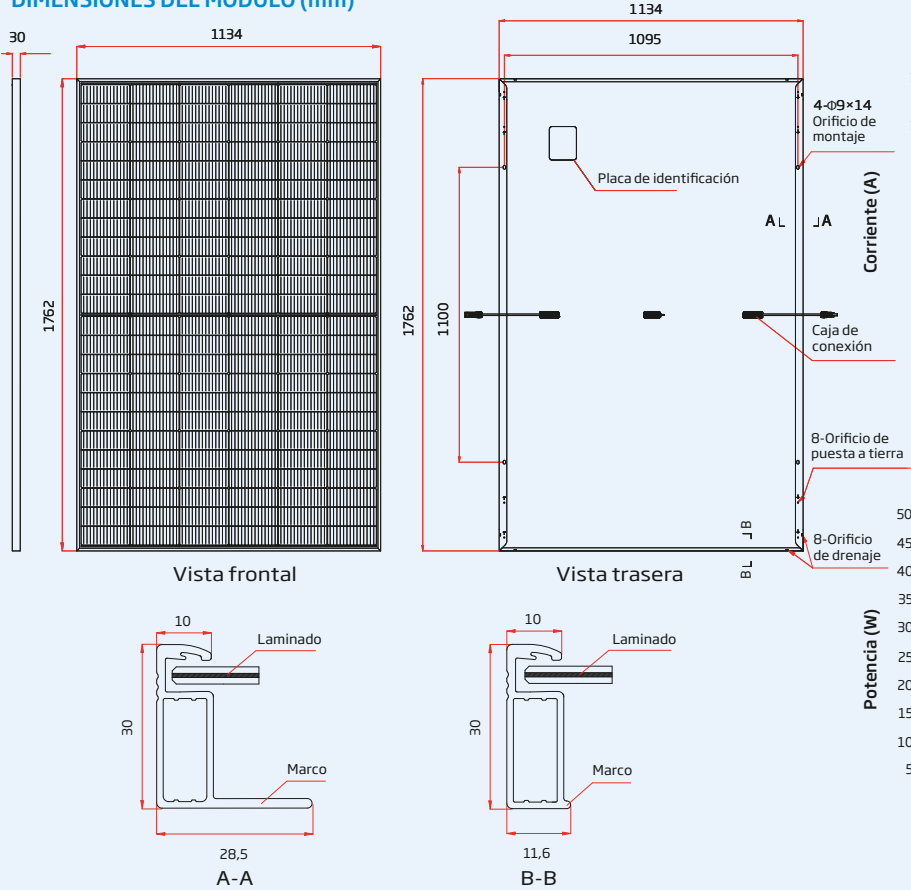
DIMENSIONES DEL MÓDULO (mm)

30

1134

1762

Vista frontal

1134

1095

4-Φ9×14
Orificio de montaje

Placa de identificación

A⌊ ⌋A

1762

1100

Caja de conexión

8-Orificio de puesta a tierra

8-Orificio de drenaje

B⌊ ⌋B

Vista trasera

Corriente (A)

Potencia (W)

50
45
40
35
30
25
20
15
10
5

10

Laminado

30

Marco

28,5

A-A

10

Laminado

30

Marco

11,6

B-B